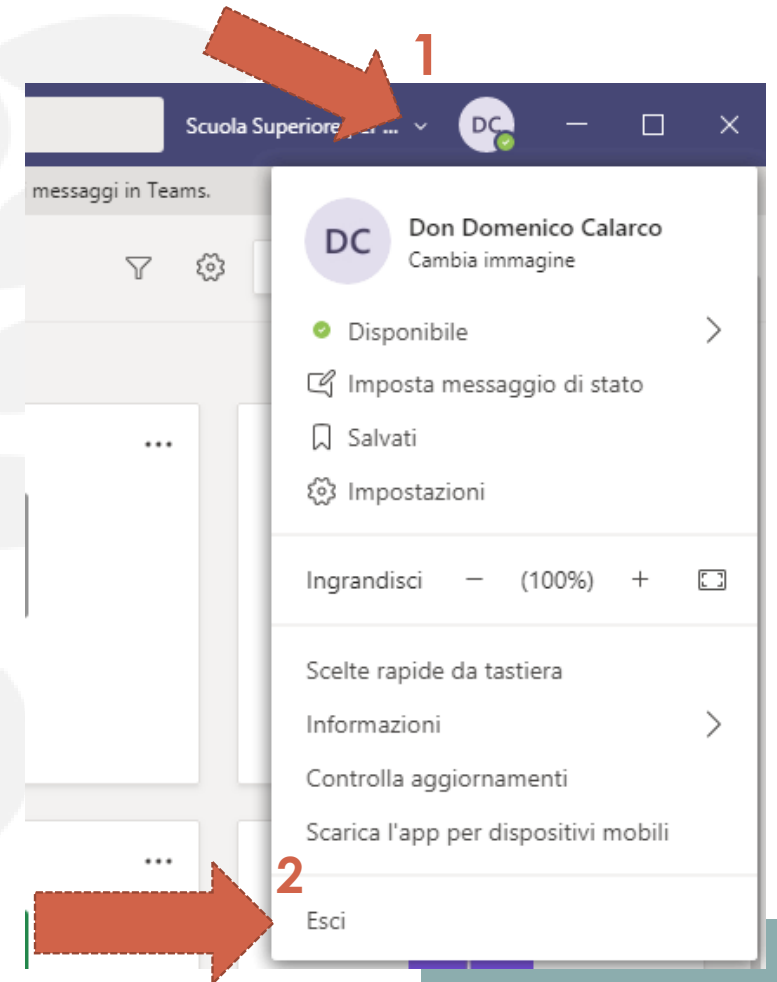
1

Scuola Superiore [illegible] ...

DC

messaggi in Teams.

DC

Don Domenico Calarco

Cambia immagine

Disponibile

Imposta messaggio di stato

Salvati

Impostazioni

Ingrandisci − (100%) +

Scelte rapide da tastiera

Informazioni

Controlla aggiornamenti

Scarica l'app per dispositivi mobili

2

Esci